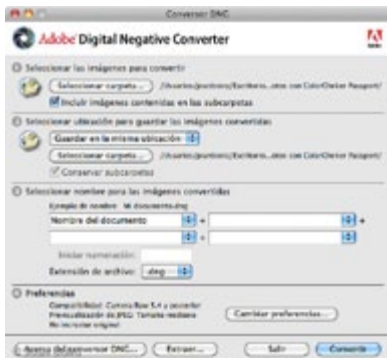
Conversor DNG

Adobe Digital Negative Converter

① Seleccionar las imágenes para convertir

Seleccionar carpeta... /Usuarios/jpunboni/Escritorio...otos con ColorChecker Passport/

Incluir imágenes contenidas en las subcarpetas

② Seleccionar ubicación para guardar las imágenes convertidas

Guardar en la misma ubicación

Seleccionar carpeta... /Usuarios/jpunboni/Escritorio...otos con ColorChecker Passport/

Conservar subcarpetas

③ Seleccionar nombre para las imágenes convertidas

Ejemplo de nombre: Mi documento.dng

Nombre del documento +

+

Iniciar numeración:

Extensión de archivo: .dng

④ Preferencias

Compatibilidad: Camera Raw 5.4 y posterior
Previsualización de JPEG: Tamaño mediano
No incrustar original

Cambiar preferencias...

Acerca del conversor DNG... Extraer... Salir Convertir